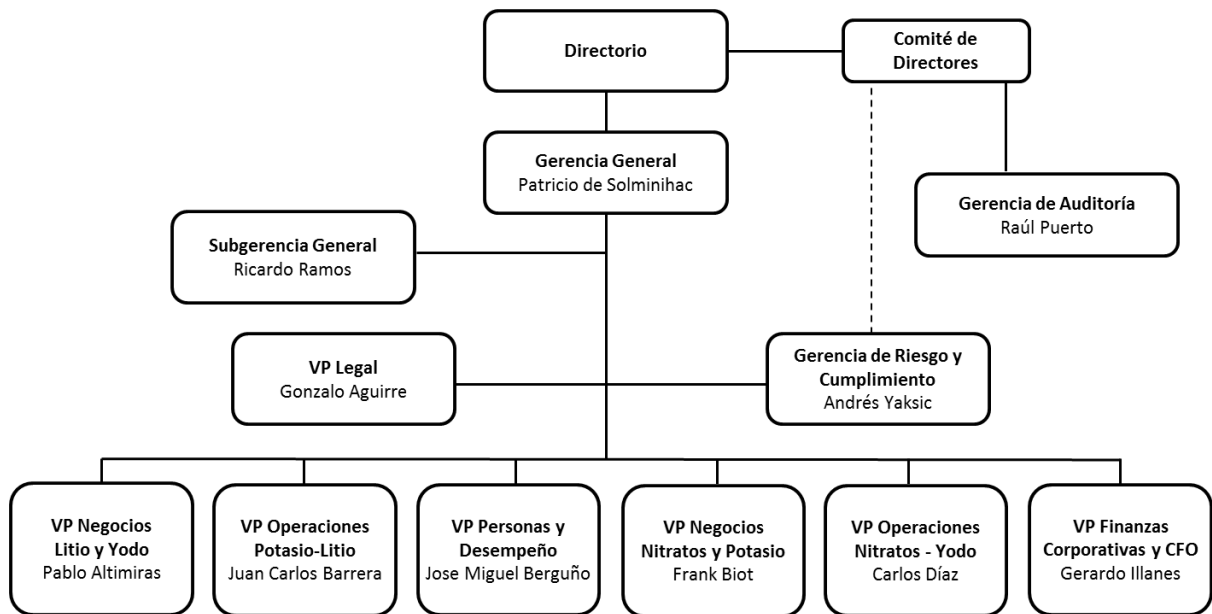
Directorio

Comité de Directores

Gerencia General
Patricio de Solminihac

Gerencia de Auditoría
Raúl Puerto

Subgerencia General
Ricardo Ramos

VP Legal
Gonzalo Aguirre

Gerencia de Riesgo y Cumplimiento
Andrés Yaksic

VP Negocios Litio y Yodo
Pablo Altimiras

VP Operaciones Potasio-Litio
Juan Carlos Barrera

VP Personas y Desempeño
Jose Miguel Berguño

VP Negocios Nitratos y Potasio
Frank Biot

VP Operaciones Nitratos - Yodo
Carlos Díaz

VP Finanzas Corporativas y CFO
Gerardo Illanes